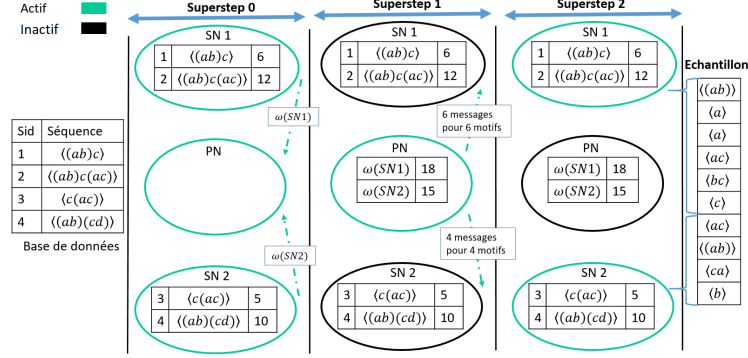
Actif
Inactif

Superstep 0
Superstep 1
Superstep 2

| Sid | Séquence |
|---|---|
| 1 | $\langle(ab)c\rangle$ |
| 2 | $\langle(ab)c(ac)\rangle$ |
| 3 | $\langle c(ac)\rangle$ |
| 4 | $\langle(ab)(cd)\rangle$ |

Base de données

SN 1

| 1 | $\langle(ab)c\rangle$ | 6 |
|---|---|---|
| 2 | $\langle(ab)c(ac)\rangle$ | 12 |

$\omega(SN1)$

PN

$\omega(SN2)$

SN 2

| 3 | $\langle c(ac)\rangle$ | 5 |
|---|---|---|
| 4 | $\langle(ab)(cd)\rangle$ | 10 |

SN 1

| 1 | $\langle(ab)c\rangle$ | 6 |
|---|---|---|
| 2 | $\langle(ab)c(ac)\rangle$ | 12 |

6 messages pour 6 motifs

PN

| $\omega(SN1)$ | 18 |
|---|---|
| $\omega(SN2)$ | 15 |

4 messages pour 4 motifs

SN 2

| 3 | $\langle c(ac)\rangle$ | 5 |
|---|---|---|
| 4 | $\langle(ab)(cd)\rangle$ | 10 |

SN 1

| 1 | $\langle(ab)c\rangle$ | 6 |
|---|---|---|
| 2 | $\langle(ab)c(ac)\rangle$ | 12 |

PN

| $\omega(SN1)$ | 18 |
|---|---|
| $\omega(SN2)$ | 15 |

SN 2

| 3 | $\langle c(ac)\rangle$ | 5 |
|---|---|---|
| 4 | $\langle(ab)(cd)\rangle$ | 10 |

Echantillon

| $\langle(ab)\rangle$ |
|---|
| $\langle a\rangle$ |
| $\langle a\rangle$ |
| $\langle ac\rangle$ |
| $\langle bc\rangle$ |
| $\langle c\rangle$ |
| $\langle ac\rangle$ |
| $\langle(ab)\rangle$ |
| $\langle ca\rangle$ |
| $\langle b\rangle$ |